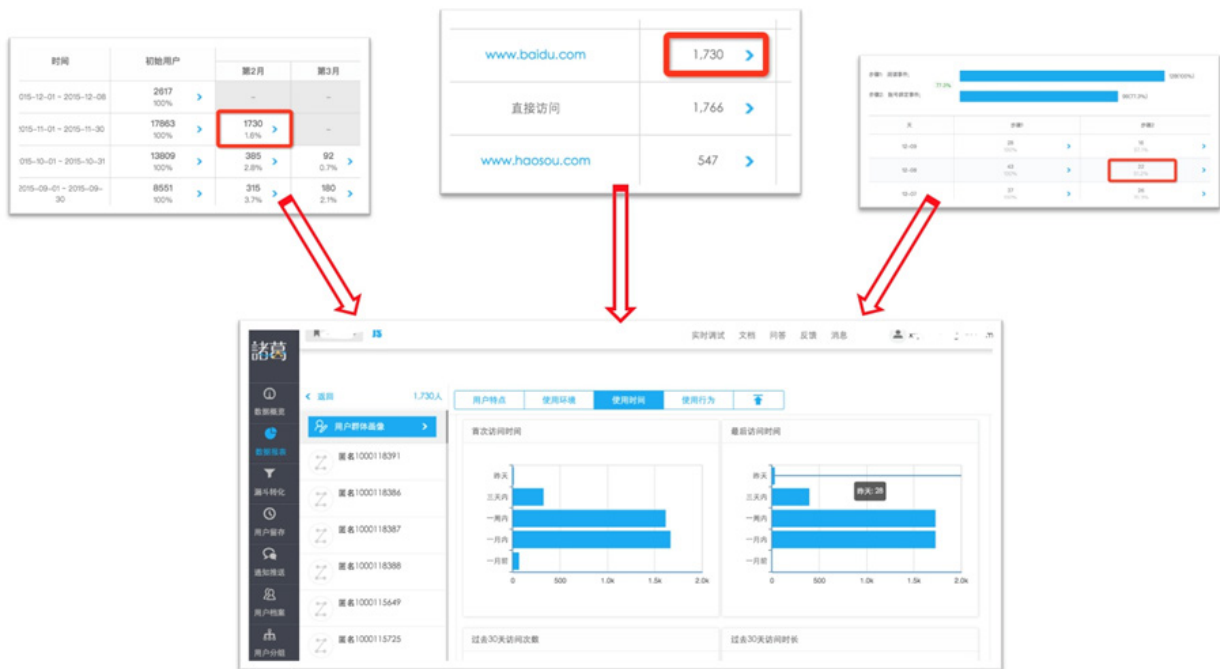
| 时间 | 初始用户 | 第2月 | 第3月 |
|---|---|---|---|
| 015-12-01 ~ 2015-12-08 | 2617 100% | – | – |
| 015-11-01 ~ 2015-11-30 | 17863 100% | 1730 1.6% | – |
| 015-10-01 ~ 2015-10-31 | 13809 100% | 385 2.8% | 92 0.7% |
| 2015-09-01 ~ 2015-09-30 | 8551 100% | 315 3.7% | 180 2.1% |

| | |
|---|---|
| www.baidu.com | 1,730 |
| 直接访问 | 1,766 |
| www.haosou.com | 547 |

步骤1 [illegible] 128(100%)
步骤2 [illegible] 77.3% 99(77.3%)

| 天 | 步骤1 | 步骤2 |
|---|---|---|
| 12-09 | 28 | 16 |
| 12-08 | 43 | 33 |
| 12-07 | 31 | 26 |

諸葛
JS
实时调试 文档 问答 反馈 消息
数据概览
数据报表
漏斗转化
用户留存
通知推送
用户档案
用户分组
< 返回 1,730人
用户群体画像
匿名1000118391
匿名1000118386
匿名1000118387
匿名1000118388
匿名1000115649
匿名1000115725
用户特点 使用环境 使用时间 使用行为
首次访问时间
昨天
三天内
一周内
一月内
一月前
0 500 1.0k 1.5k 2.0k
最后访问时间
昨天
三天内
一周内
一月内
一月前
昨天: 28
0 500 1.0k 1.5k 2.0k
过去30天访问次数
过去30天访问时长